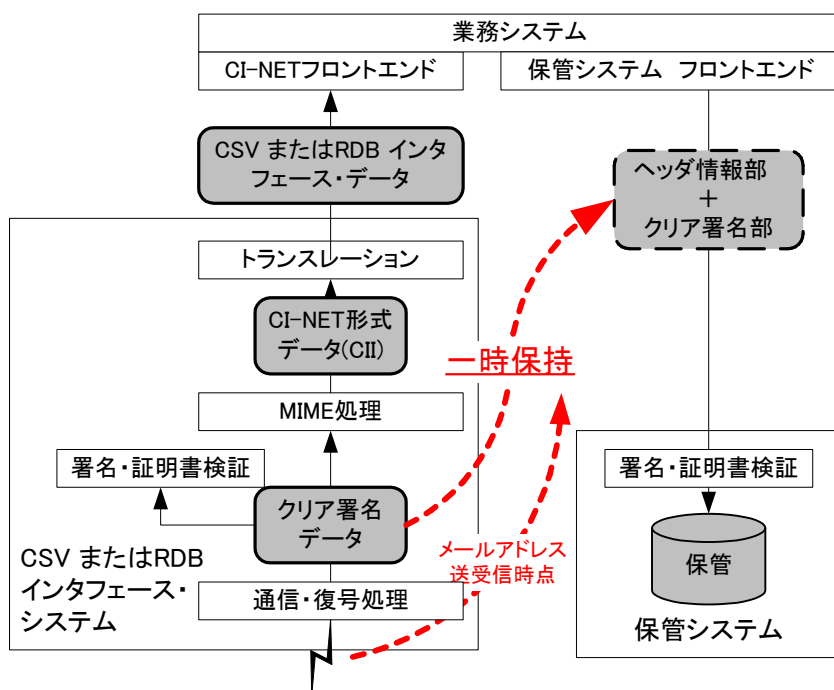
業務システム

CI-NETフロントエンド

保管システム フロントエンド

CSV またはRDB インタフェース・データ

ヘッダ情報部
＋
クリア署名部

トランスレーション

CI-NET形式データ(CII)

一時保持

MIME処理

署名・証明書検証

クリア署名データ

署名・証明書検証

保管

メールアドレス送受信時点

CSV またはRDB インタフェース・システム

通信・復号処理

保管システム